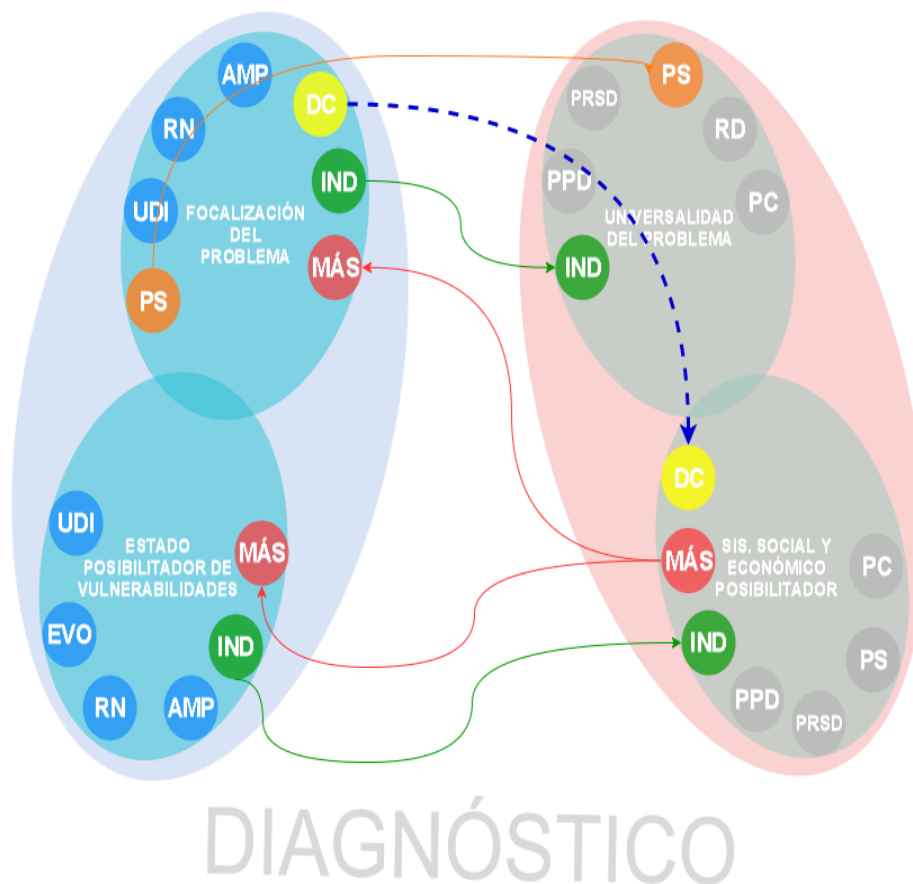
AMP
DC
RN
IND
UDI
FOCALIZACIÓN DEL PROBLEMA
MÁS
PS

PS
PRSD
RD
PPD
PC
UNIVERSALIDAD DEL PROBLEMA
IND

UDI
ESTADO POSIBILITADOR DE VULNERABILIDADES
MÁS
EVO
IND
RN
AMP

DC
MÁS
SIS. SOCIAL Y ECONÓMICO POSIBILITADOR
PC
IND
PS
PPD
PRSD

DIAGNÓSTICO